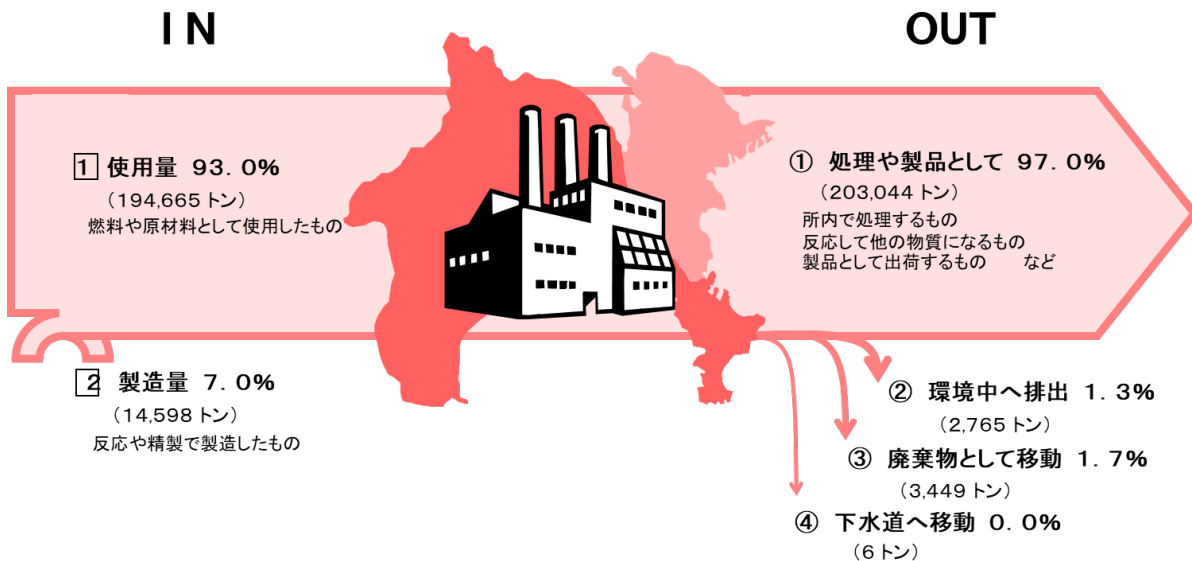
I N

OUT

1 使用量 93.0%
（194,665 トン）
燃料や原材料として使用したもの

① 処理や製品として 97.0%
（203,044 トン）
所内で処理するもの
反応して他の物質になるもの
製品として出荷するもの　　など

2 製造量 7.0%
（14,598 トン）
反応や精製で製造したもの

② 環境中へ排出 1.3%
（2,765 トン）

③ 廃棄物として移動 1.7%
（3,449 トン）

④ 下水道へ移動 0.0%
（6 トン）